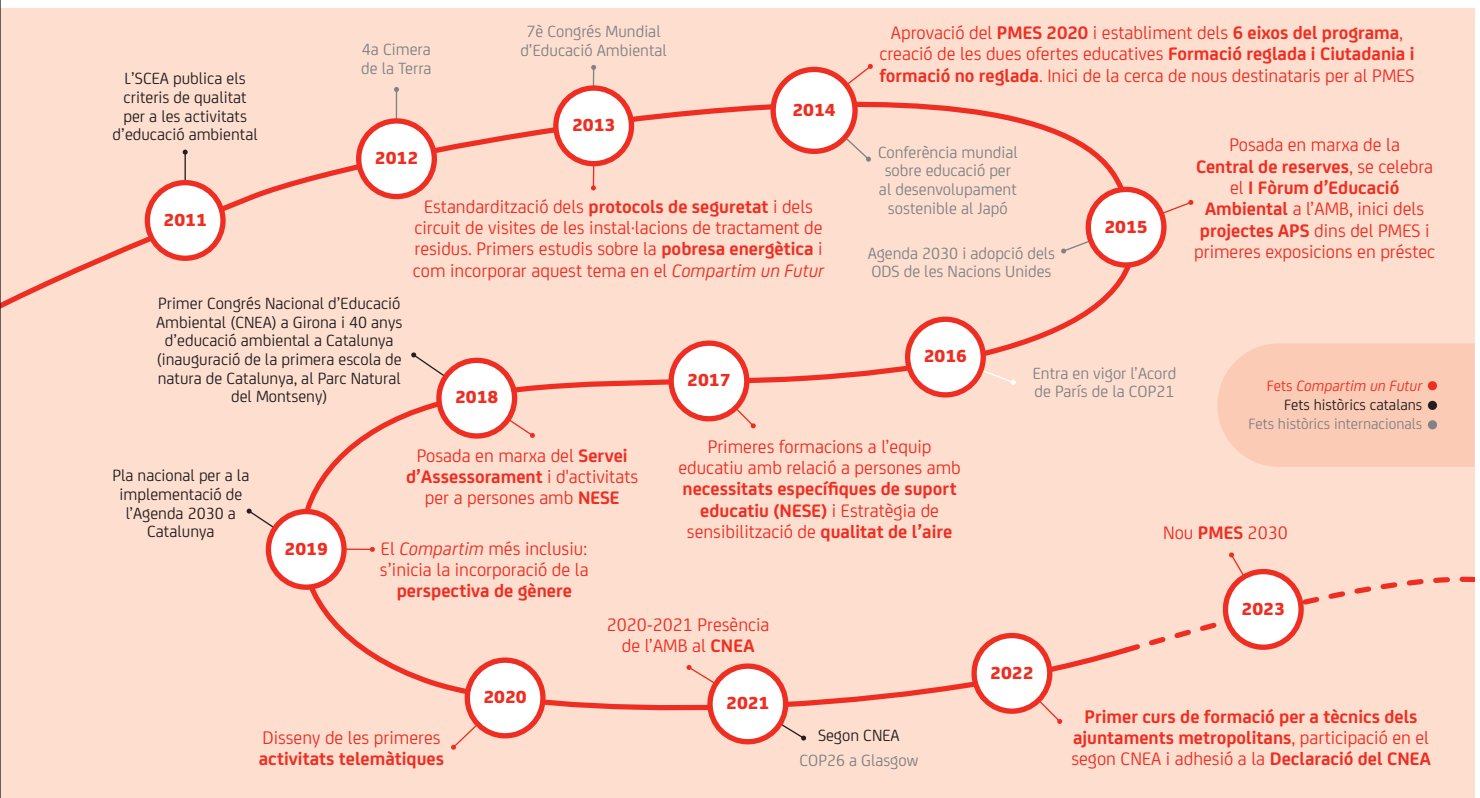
L'SCEA publica els criteris de qualitat per a les activitats d'educació ambiental

2011

4a Cimera de la Terra

2012

7è Congrés Mundial d'Educació Ambiental

2013

Estandardització dels protocols de seguretat i dels circuit de visites de les instal·lacions de tractament de residus. Primers estudis sobre la pobresa energètica i com incorporar aquest tema en el Compartim un Futur

Aprovació del PMES 2020 i establiment dels 6 eixos del programa, creació de les dues ofertes educatives Formació reglada i Ciutadania i formació no reglada. Inici de la cerca de nous destinataris per al PMES

2014

Conferència mundial sobre educació per al desenvolupament sostenible al Japó

Posada en marxa de la Central de reserves, se celebra el I Fòrum d'Educació Ambiental a l'AMB, inici dels projectes APS dins del PMES i primeres exposicions en préstec

2015

Agenda 2030 i adopció dels ODS de les Nacions Unides

2016

Entra en vigor l'Acord de París de la COP21

Fets Compartim un Futur
Fets històrics catalans
Fets històrics internacionals

Primer Congrés Nacional d'Educació Ambiental (CNEA) a Girona i 40 anys d'educació ambiental a Catalunya (inauguració de la primera escola de natura de Catalunya, al Parc Natural del Montseny)

2018

2017

Posada en marxa del Servei d'Assessorament i d'activitats per a persones amb NESE

Primeres formacions a l'equip educatiu amb relació a persones amb necessitats específiques de suport educatiu (NESE) i Estratègia de sensibilització de qualitat de l'aire

Pla nacional per a la implementació de l'Agenda 2030 a Catalunya

2019

El Compartim més inclusiu: s'inicia la incorporació de la perspectiva de gènere

Nou PMES 2030

2023

2020-2021 Presència de l'AMB al CNEA

2022

2020

2021

Segon CNEA

COP26 a Glasgow

Disseny de les primeres activitats telemàtiques

Primer curs de formació per a tècnics dels ajuntaments metropolitans, participació en el segon CNEA i adhesió a la Declaració del CNEA